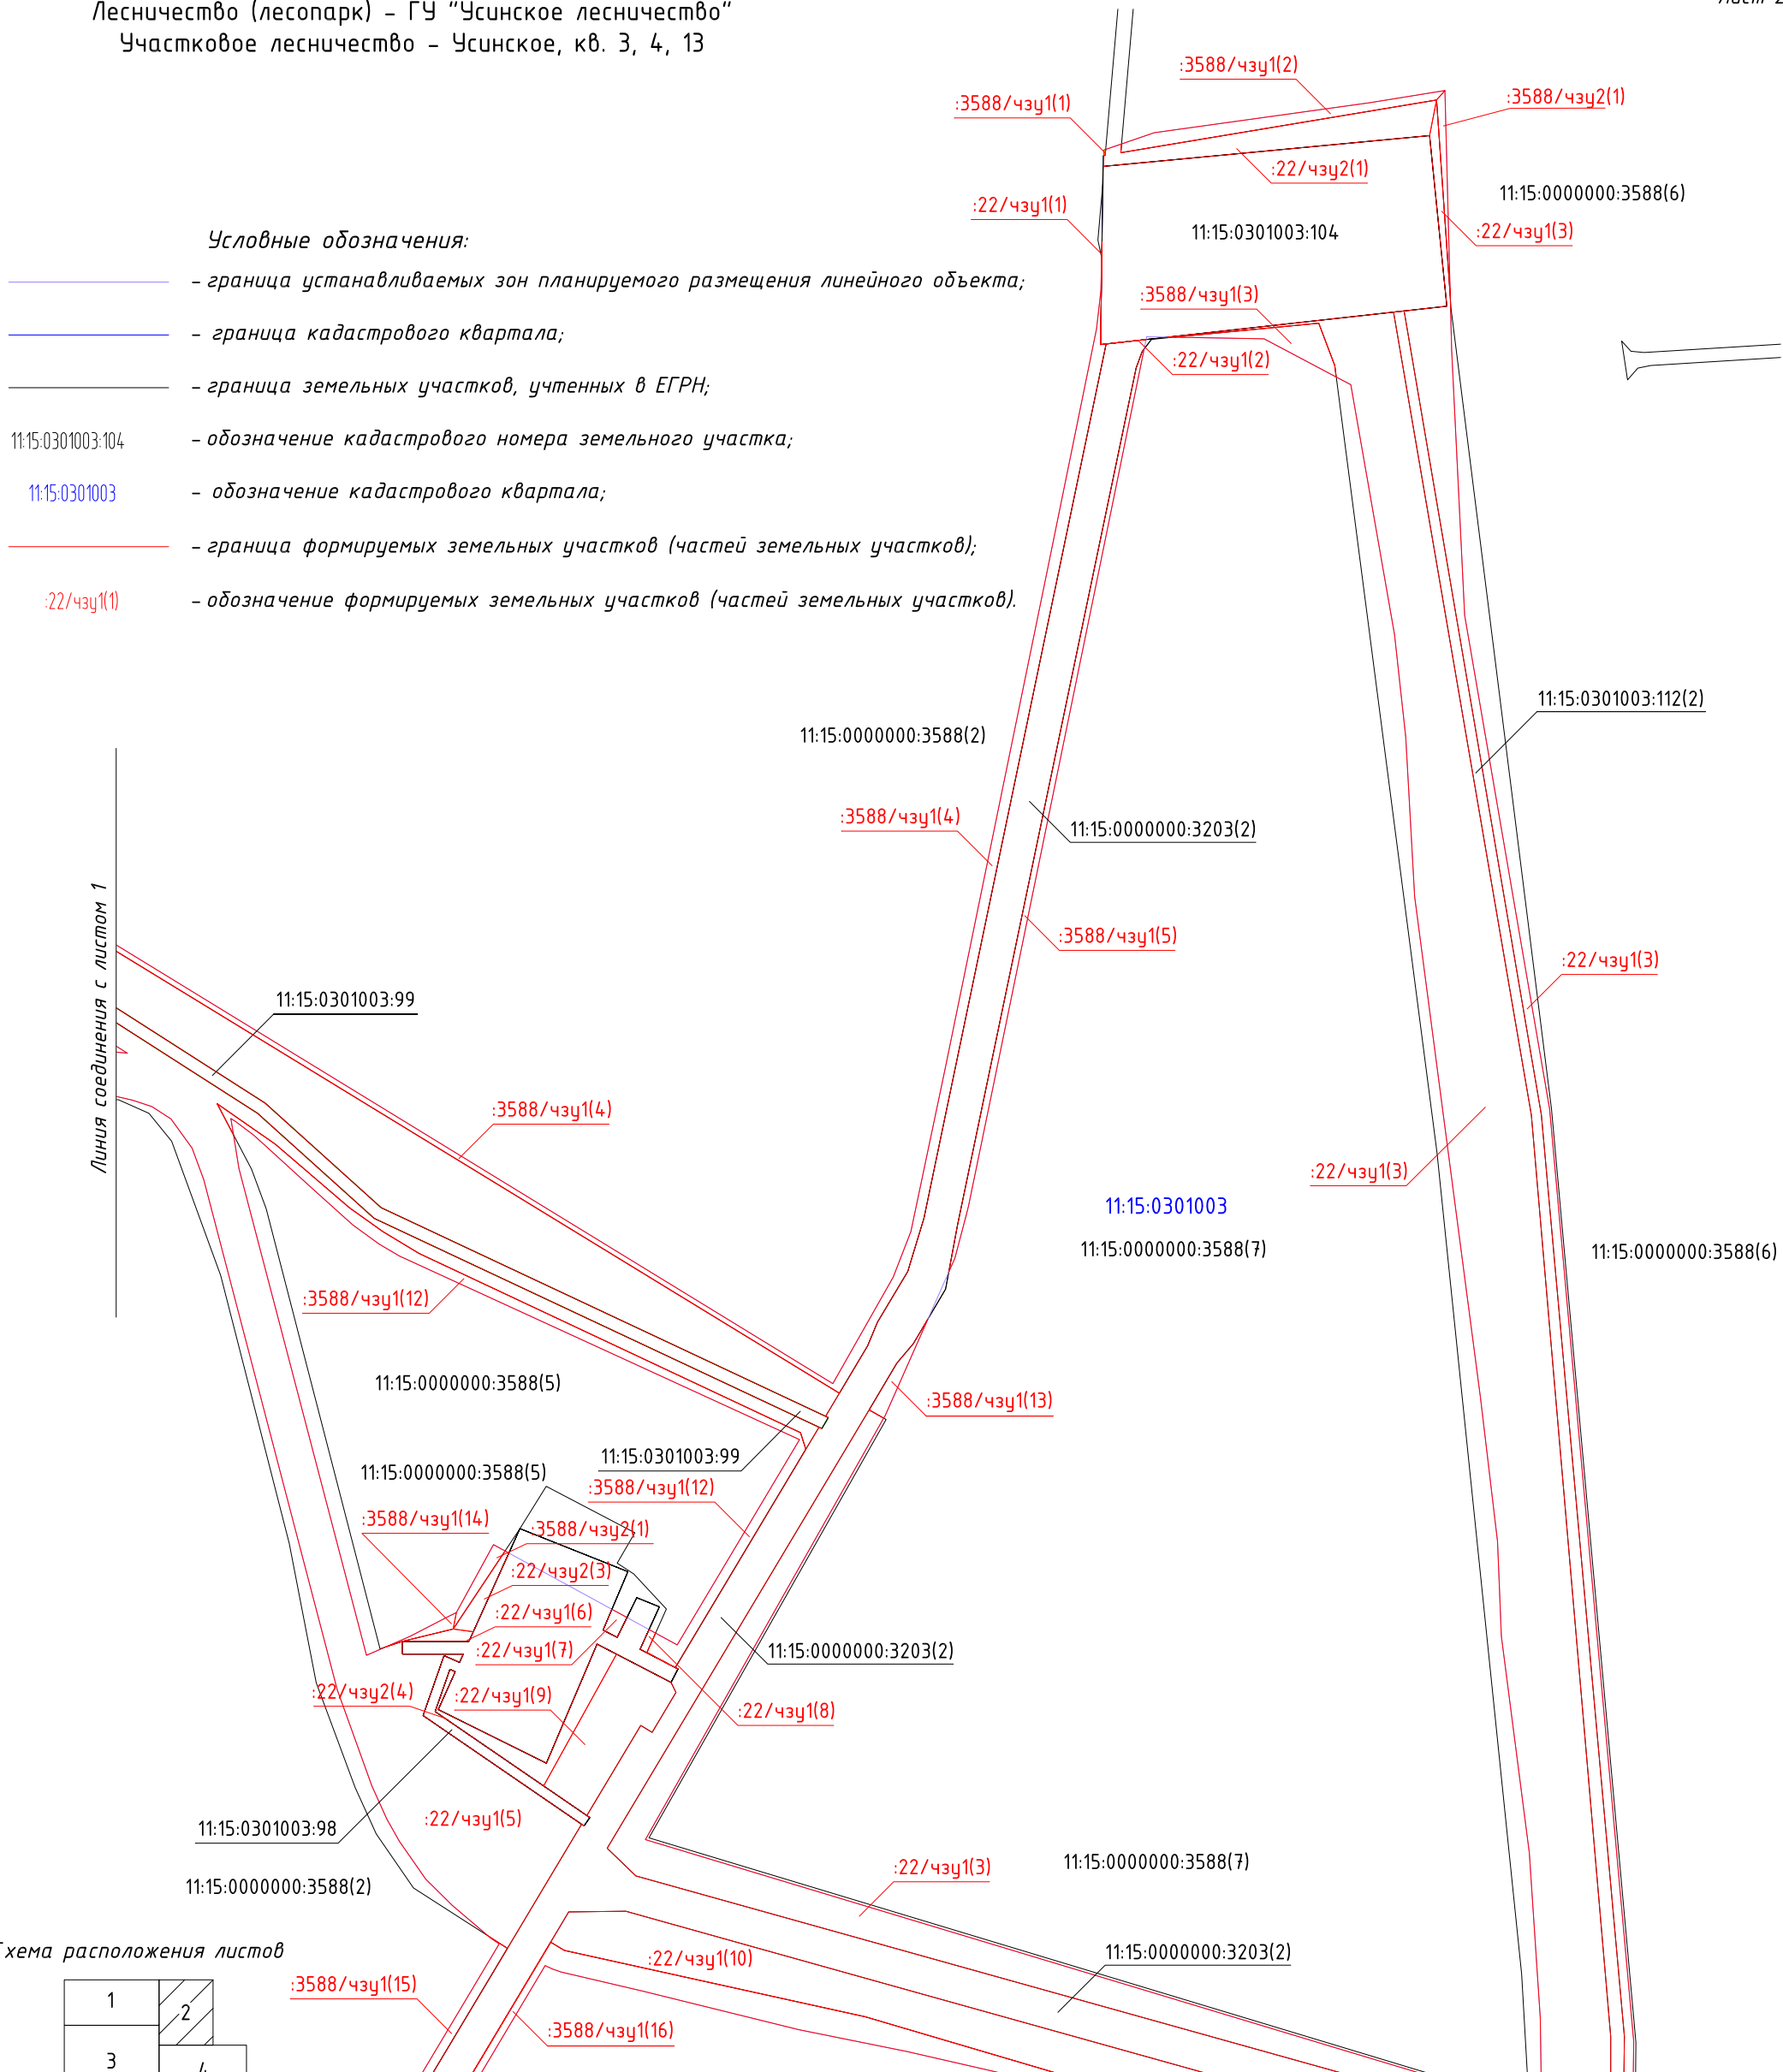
Лесничество (лесопарк) – ГУ "Усинское лесничество"
Участковое лесничество – Усинское, кв. 3, 4, 13

Условные обозначения:
– граница устанавливаемых зон планируемого размещения линейного объекта;
– граница кадастрового квартала;
– граница земельных участков, учтенных в ЕГРН;
11:15:0301003:104 – обозначение кадастрового номера земельного участка;
11:15:0301003 – обозначение кадастрового квартала;
– граница формируемых земельных участков (частей земельных участков);
:22/чзу1(1) – обозначение формируемых земельных участков (частей земельных участков).

:3588/чзу1(2)
:3588/чзу2(1)
:3588/чзу1(1)
:22/чзу2(1)
:22/чзу1(1)
11:15:0301003:104
11:15:0000000:3588(6)
:22/чзу1(3)
:3588/чзу1(3)
:22/чзу1(2)
11:15:0301003:112(2)
11:15:0000000:3588(2)
:3588/чзу1(4)
11:15:0000000:3203(2)
:3588/чзу1(5)
:22/чзу1(3)
Линия соединения с листом 1
11:15:0301003:99
:3588/чзу1(4)
:22/чзу1(3)
11:15:0301003
11:15:0000000:3588(7)
11:15:0000000:3588(6)
:3588/чзу1(12)
11:15:0000000:3588(5)
:3588/чзу1(13)
11:15:0301003:99
11:15:0000000:3588(5)
:3588/чзу1(12)
:3588/чзу1(14)
:3588/чзу2(1)
:22/чзу2(3)
:22/чзу1(6)
:22/чзу1(7)
11:15:0000000:3203(2)
:22/чзу2(4)
:22/чзу1(9)
:22/чзу1(8)
:22/чзу1(5)
11:15:0301003:98
11:15:0000000:3588(2)
:22/чзу1(3)
11:15:0000000:3588(7)
Схема расположения листов
11:15:0000000:3203(2)
:22/чзу1(10)
:3588/чзу1(15)
:3588/чзу1(16)
1
2
3
4